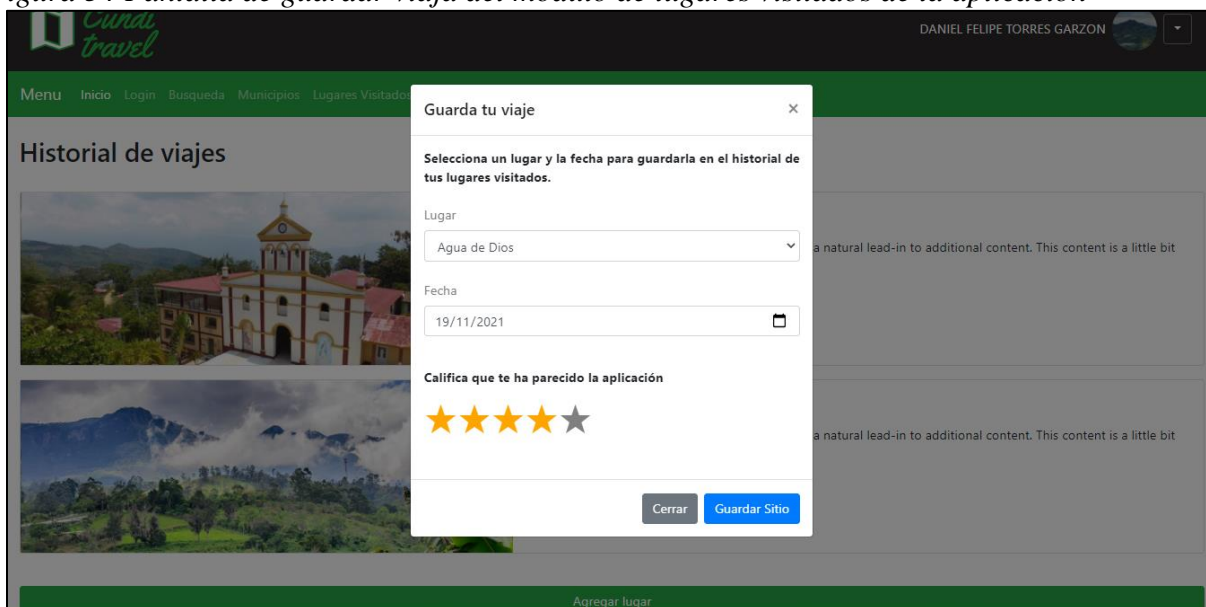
igura 34 Pantalla de guardar viaje del modulo de lugares visitados de la aplicación

Cundi travel

DANIEL FELIPE TORRES GARZON

Menu Inicio Login Busqueda Municipios Lugares Visitado

Historial de viajes

a natural lead-in to additional content. This content is a little bit

a natural lead-in to additional content. This content is a little bit

Guarda tu viaje ×

Selecciona un lugar y la fecha para guardarla en el historial de tus lugares visitados.

Lugar

Agua de Dios

Fecha

19/11/2021

Califica que te ha parecido la aplicación

Cerrar Guardar Sitio

Agregar lugar